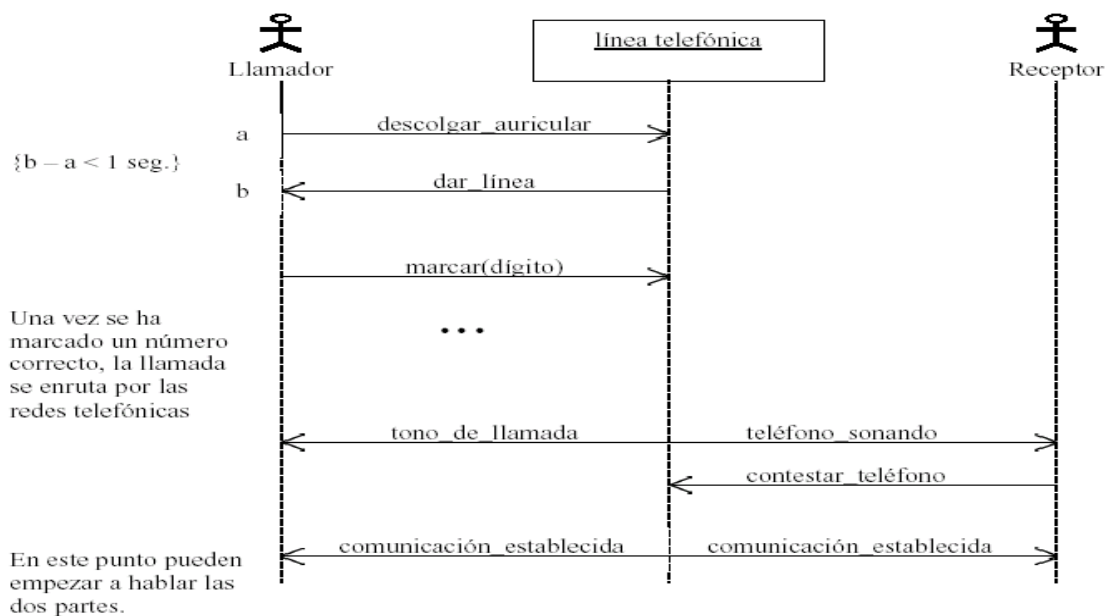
Llamador

línea telefónica

Receptor

a

descolgar_auricular

{b – a < 1 seg.}

b

dar_línea

marcar(dígito)

Una vez se ha marcado un número correcto, la llamada se enruta por las redes telefónicas

...

tono_de_llamada

teléfono_sonando

contestar_teléfono

En este punto pueden empezar a hablar las dos partes.

comunicación_establecida

comunicación_establecida